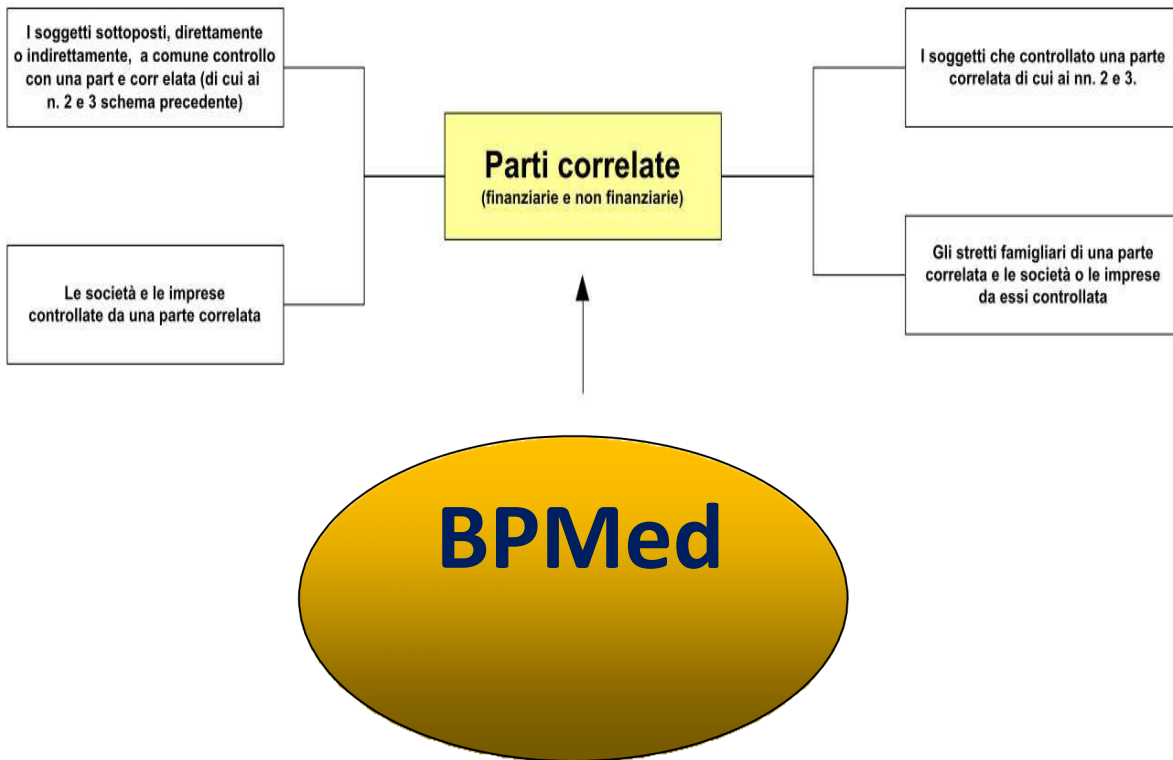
I soggetti sottoposti, direttamente o indirettamente, a comune controllo con una part e corr elata (di cui ai n. 2 e 3 schema precedente)

Le società e le imprese controllate da una parte correlata

Parti correlate
(finanziarie e non finanziarie)

I soggetti che controllato una parte correlata di cui ai nn. 2 e 3.

Gli stretti famigliari di una parte correlata e le società o le imprese da essi controllata

BPMed